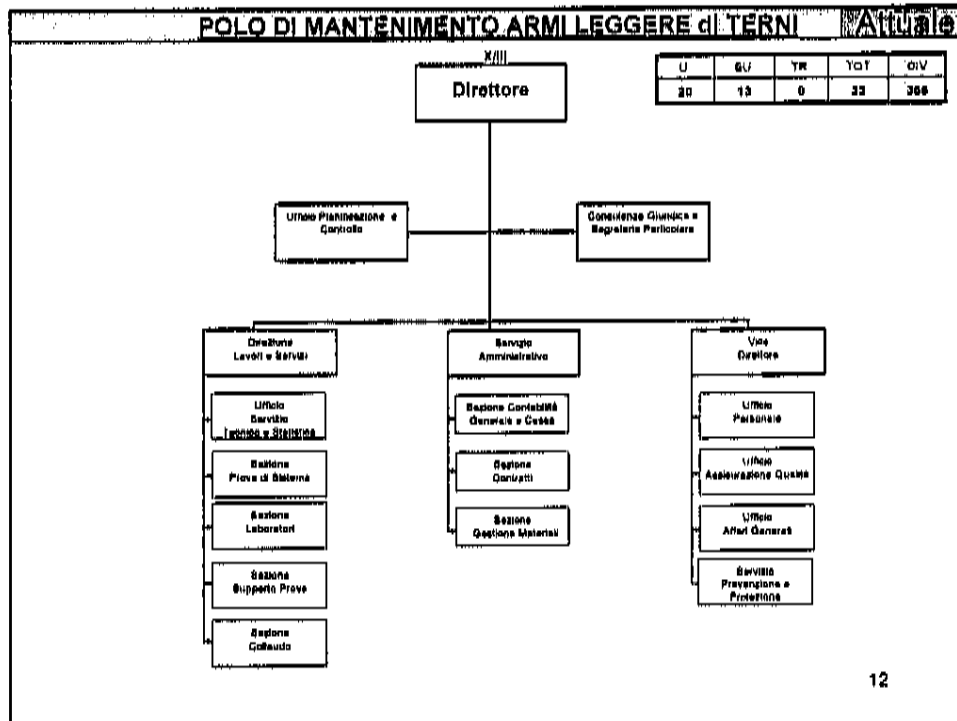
POLO DI MANTENIMENTO ARMI LEGGERE di TERNI Attuale

X/III

Direttore

| U | SU | TR | TOT | CIV |
|---|---|---|---|---|
| 20 | 13 | 0 | 33 | 366 |

Ufficio Pianificazione e Controllo

Consulenza Giuridica e Segreteria Particolare

Direzione Lavori e Servizi

Ufficio Servizio Tecnico e Sistema

Sezione Prove di Sistema

Sezione Laboratori

Sezione Supporto Prove

Sezione Collaudo

Servizio Amministrativo

Sezione Contabilità Generale e Cassa

Sezione Contratti

Sezione Gestione Materiali

Vice Direttore

Ufficio Personale

Ufficio Assicurazione Qualità

Ufficio Affari Generali

Servizio Prevenzione e Protezione

12